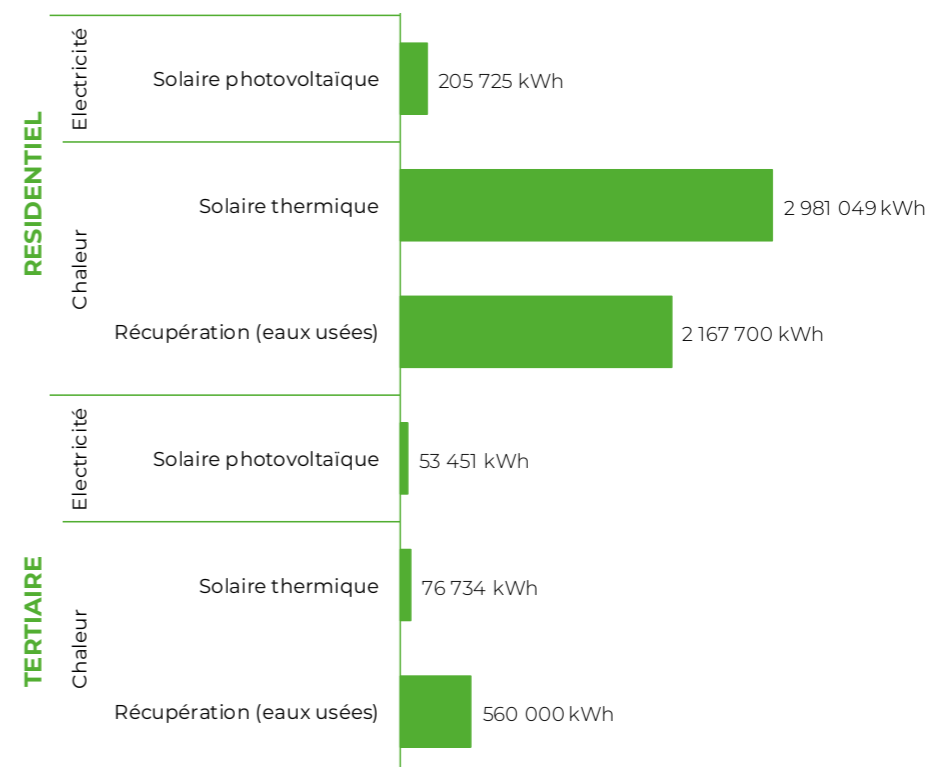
RESIDENTIEL

Electricité

Solaire photovoltaïque 205 725 kWh

Chaleur

Solaire thermique 2 981 049 kWh

Récupération (eaux usées) 2 167 700 kWh

TERTIAIRE

Electricité

Solaire photovoltaïque 53 451 kWh

Chaleur

Solaire thermique 76 734 kWh

Récupération (eaux usées) 560 000 kWh